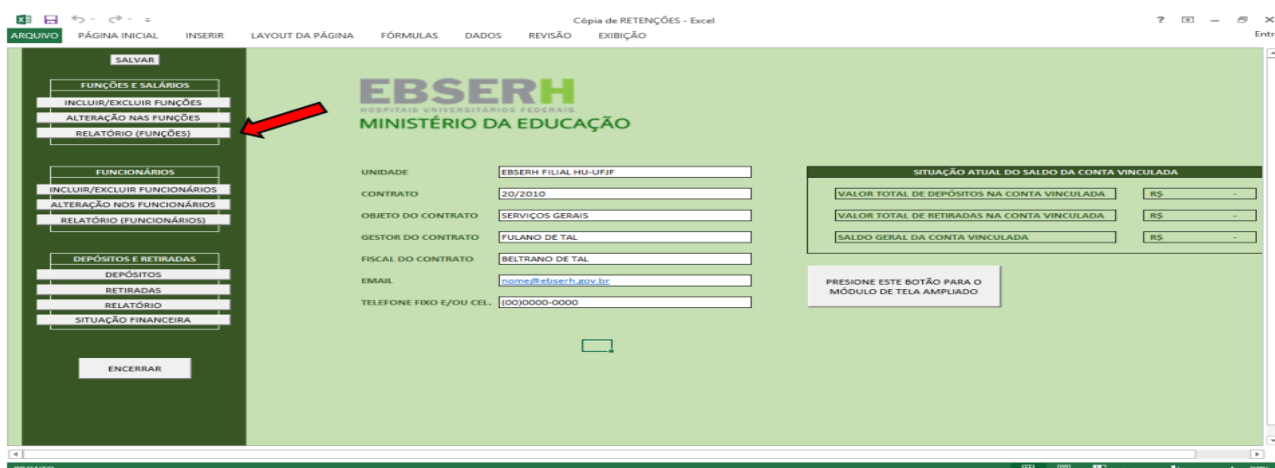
Cópia de RETENÇÕES - Excel

ARQUIVO PÁGINA INICIAL INSERIR LAYOUT DA PÁGINA FÓRMULAS DADOS REVISÃO EXIBIÇÃO

Entr

SALVAR

FUNÇÕES E SALÁRIOS
INCLUIR/EXCLUIR FUNÇÕES
ALTERAÇÃO NAS FUNÇÕES
RELATÓRIO (FUNÇÕES)

FUNCIONÁRIOS
INCLUIR/EXCLUIR FUNCIONÁRIOS
ALTERAÇÃO NOS FUNCIONÁRIOS
RELATÓRIO (FUNCIONÁRIOS)

DEPÓSITOS E RETIRADAS
DEPÓSITOS
RETIRADAS
RELATÓRIO
SITUAÇÃO FINANCEIRA

ENCERRAR

EBSERH
HOSPITAIS UNIVERSITÁRIOS FEDERAIS
MINISTÉRIO DA EDUCAÇÃO

| UNIDADE | EBSERH FILIAL HU-UFJF |
|---|---|
| CONTRATO | 20/2010 |
| OBJETO DO CONTRATO | SERVIÇOS GERAIS |
| GESTOR DO CONTRATO | FULANO DE TAL |
| FISCAL DO CONTRATO | BELTRANO DE TAL |
| EMAIL | nome@ebserh.gov.br |
| TELEFONE FIXO E/OU CEL. | (00)0000-0000 |

SITUAÇÃO ATUAL DO SALDO DA CONTA VINCULADA

| VALOR TOTAL DE DEPÓSITOS NA CONTA VINCULADA | R$ - |
|---|---|
| VALOR TOTAL DE RETIRADAS NA CONTA VINCULADA | R$ - |
| SALDO GERAL DA CONTA VINCULADA | R$ - |

PRESIONE ESTE BOTÃO PARA O MÓDULO DE TELA AMPLIADO